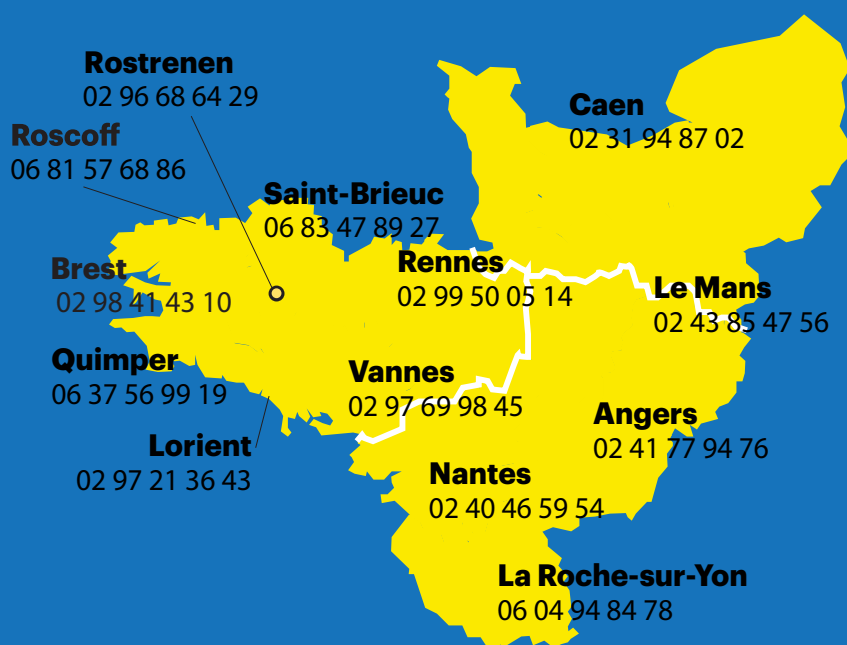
Rostrenen
02 96 68 64 29

Roscoff
06 81 57 68 86

Caen
02 31 94 87 02

Saint-Brieuc
06 83 47 89 27

Brest
02 98 41 43 10

Rennes
02 99 50 05 14

Le Mans
02 43 85 47 56

Quimper
06 37 56 99 19

Vannes
02 97 69 98 45

Angers
02 41 77 94 76

Lorient
02 97 21 36 43

Nantes
02 40 46 59 54

La Roche-sur-Yon
06 04 94 84 78